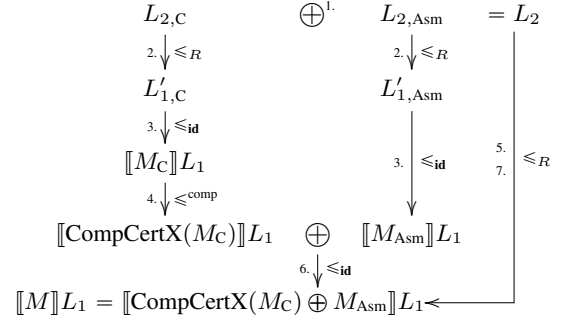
$L_{2,\mathrm{C}}$ $\bigoplus^{1.}$ $L_{2,\mathrm{Asm}}$ $= L_2$

$2. \leqslant_R$ $2. \leqslant_R$

$L'_{1,\mathrm{C}}$ $L'_{1,\mathrm{Asm}}$

$3. \leqslant_{\mathbf{id}}$

$[\![M_{\mathrm{C}}]\!] L_1$ $3. \leqslant_{\mathbf{id}}$ $5.$ $7.$ $\leqslant_R$

$4. \leqslant^{\mathrm{comp}}$

$[\![\mathrm{CompCertX}(M_{\mathrm{C}})]\!] L_1$ $\bigoplus$ $[\![M_{\mathrm{Asm}}]\!] L_1$

$6. \leqslant_{\mathbf{id}}$

$[\![M]\!] L_1 = [\![\mathrm{CompCertX}(M_{\mathrm{C}}) \oplus M_{\mathrm{Asm}}]\!] L_1$